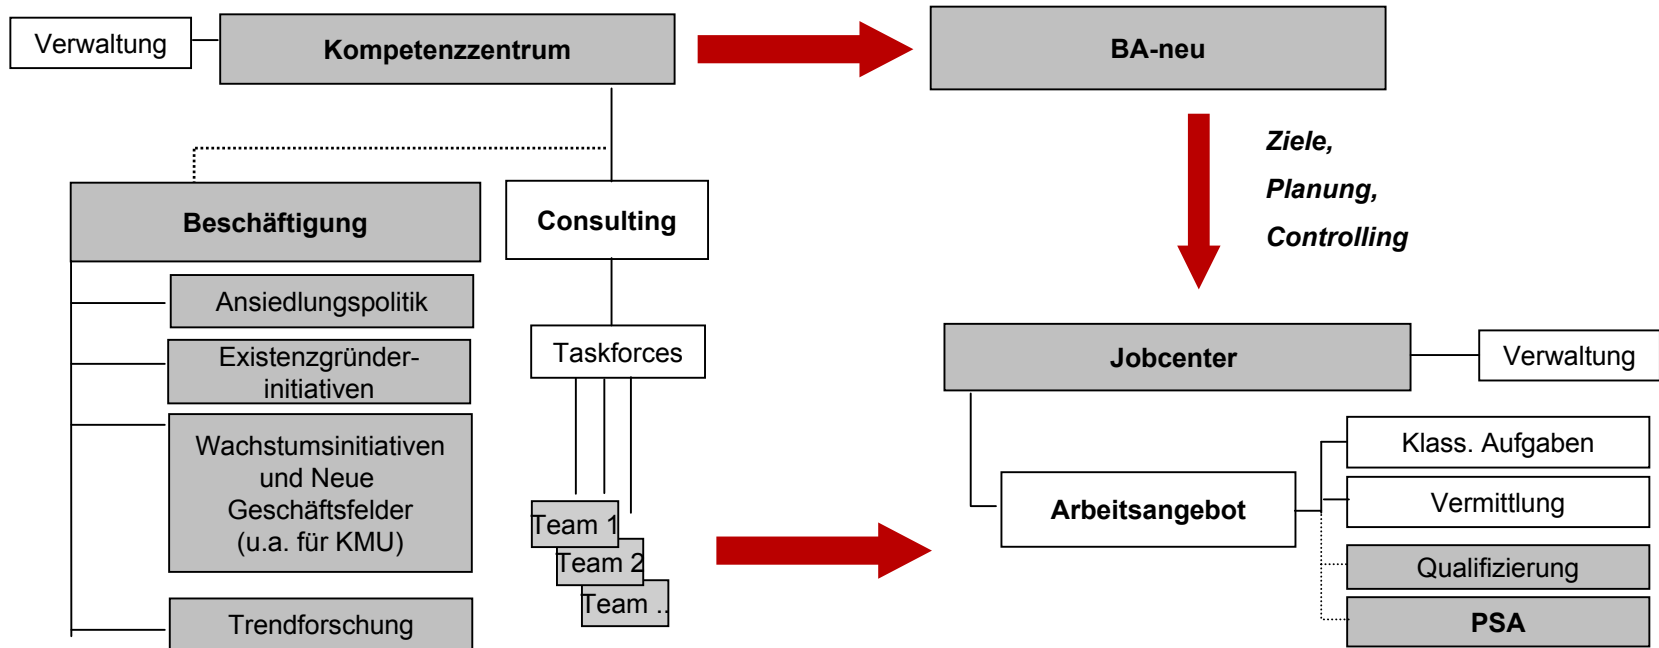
Verwaltung

Kompetenzzentrum

BA-neu

Ziele,
Planung,
Controlling

Beschäftigung

Consulting

Ansiedlungspolitik

Existenzgründerinitiativen

Wachstumsinitiativen und Neue Geschäftsfelder (u.a. für KMU)

Trendforschung

Taskforces

Team 1
Team 2
Team ..

Jobcenter

Verwaltung

Arbeitsangebot

Klass. Aufgaben

Vermittlung

Qualifizierung

PSA